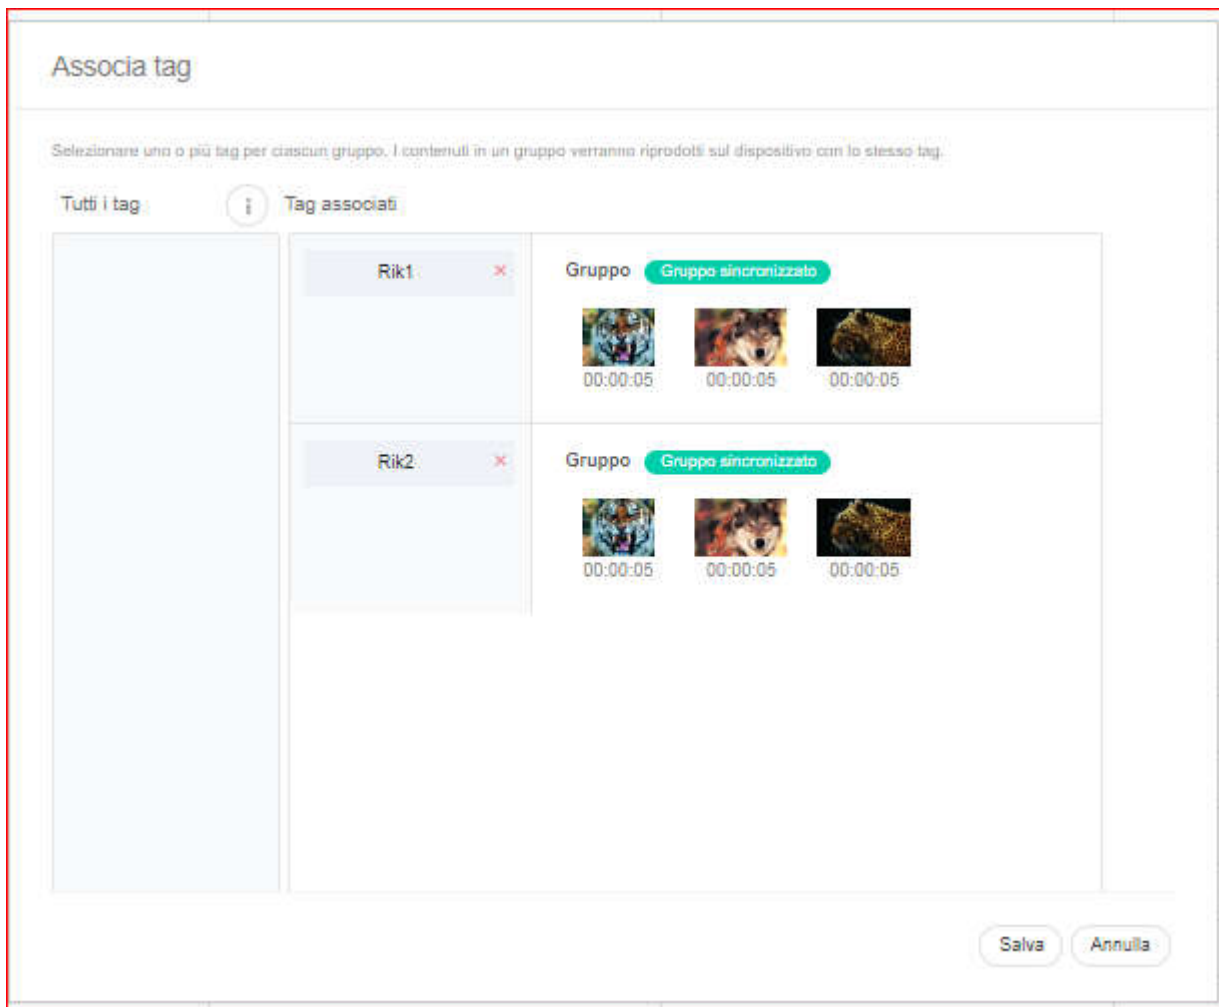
Associa tag

Selezionare uno o più tag per ciascun gruppo. I contenuti in un gruppo verranno riprodotti sul dispositivo con lo stesso tag.

Tutti i tag

Tag associati

Rik1 ×

Gruppo Gruppo sincronizzato

00:00:05 00:00:05 00:00:05

Rik2 ×

Gruppo Gruppo sincronizzato

00:00:05 00:00:05 00:00:05

Salva Annulla